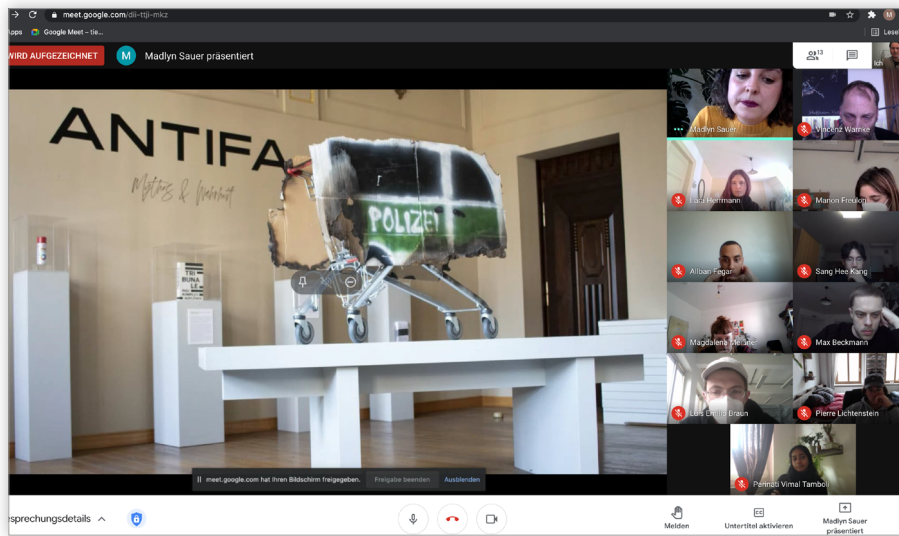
meet.google.com/dii-ttji-mkz

pps Google Meet – tie...

Lese

WIRD AUFGEZEICHNET

M Madlyn Sauer präsentiert

13

Ich

ANTIFA

Mythos & Wahrheit

POLIZEI

TRI BUNA LE

Madlyn Sauer

Vincenz Warnke

Lara Herrmann

Marion Froulon

Alban Fegar

Sang Hee Kang

Magdalena Melanie

Max Beckmann

Luis Emilio Braun

Pierre Lichtenstein

Parinati Vimal Tamboli

meet.google.com hat Ihren Bildschirm freigegeben. Freigabe beenden Ausblenden

esprechungsdetails

Melden

Untertitel aktivieren

Madlyn Sauer präsentiert